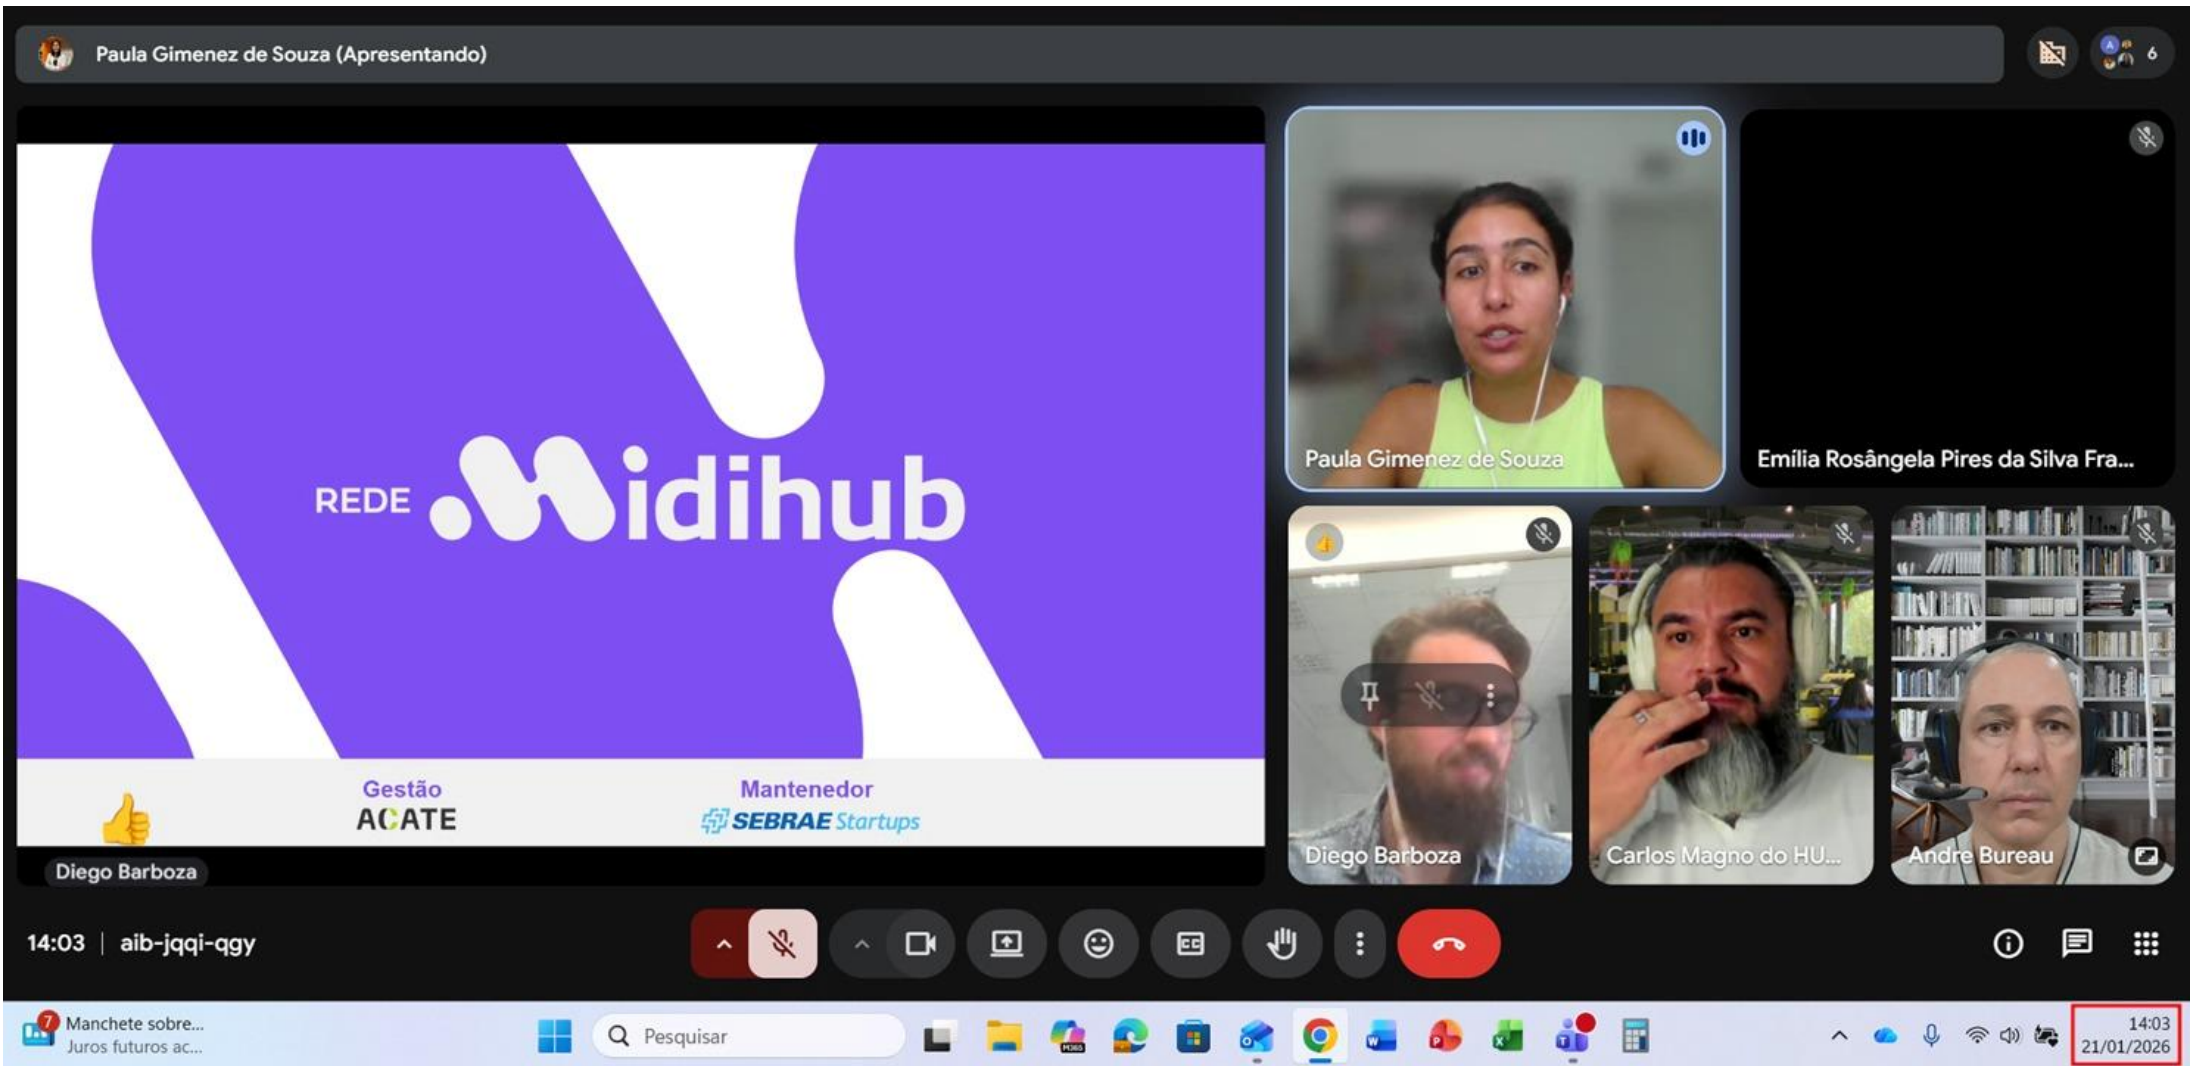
Paula Gimenez de Souza (Apresentando)

6

REDE Midihub

Gestão
ACATE

Mantenedor
SEBRAE Startups

Diego Barboza

Paula Gimenez de Souza

Emília Rosângela Pires da Silva Fra...

Diego Barboza

Carlos Magno do HU...

Andre Bureau

14:03 | aib-jqqi-qgy

7
Manchete sobre...
Juros futuros ac...

Pesquisar

14:03
21/01/2026